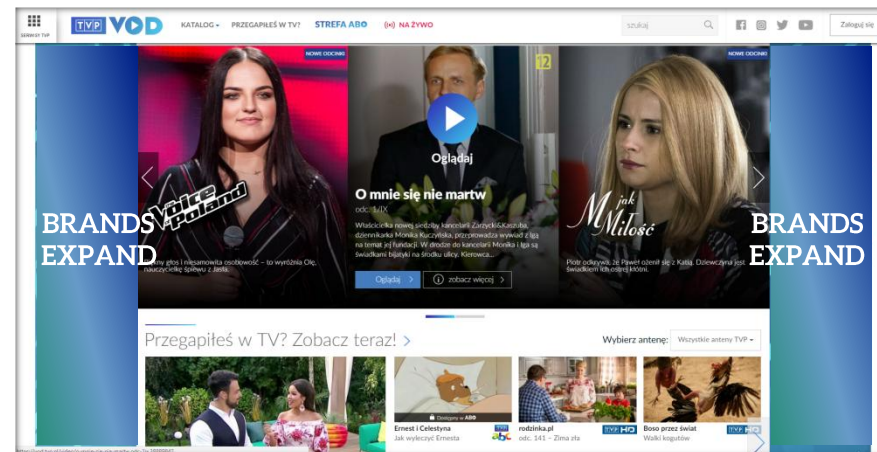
SERWISY TVP

TVP VOD

KATALOG ▾ PRZEGAPIŁEŚ W TV? STREFA ABO NA ŻYWO

szukaj

Zaloguj się

NOWE ODCINKI

The Voice of Poland

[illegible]ny głos i niesamowita osobowość – to wyróżnia Olę, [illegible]ycielkę śpiewu z Jasła.

12

Oglądaj

O mnie się nie martw

odc. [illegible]

Właścicielka nowej siedziby kancelarii Zarzycki&Kaszuba, dziennikarka Monika Kuczyńska, przeprowadza wywiad z Igą na temat jej fundacji. W drodze do kancelarii Monika i Iga są świadkami bijatyki na środku ulicy. Kierowca...

Oglądaj >

zobacz więcej >

NOWE ODCINKI

M jak Miłość

Piotr odkrywa, że Paweł ożenił się z Kasią. Dziewczyna jest świadkiem ich ostrej kłótni.

BRANDS EXPAND

BRANDS EXPAND

Przegapiłeś w TV? Zobacz teraz! >

Wybierz antenę: Wszystkie anteny TVP ▾

Dostępny w ABO

Ernest i Celestyna
Jak wyleczyć Ernesta

rodzinka.pl
odc. 141 – Zima zła

Boso przez świat
Walki kogutów

TVP HD

TVP HD